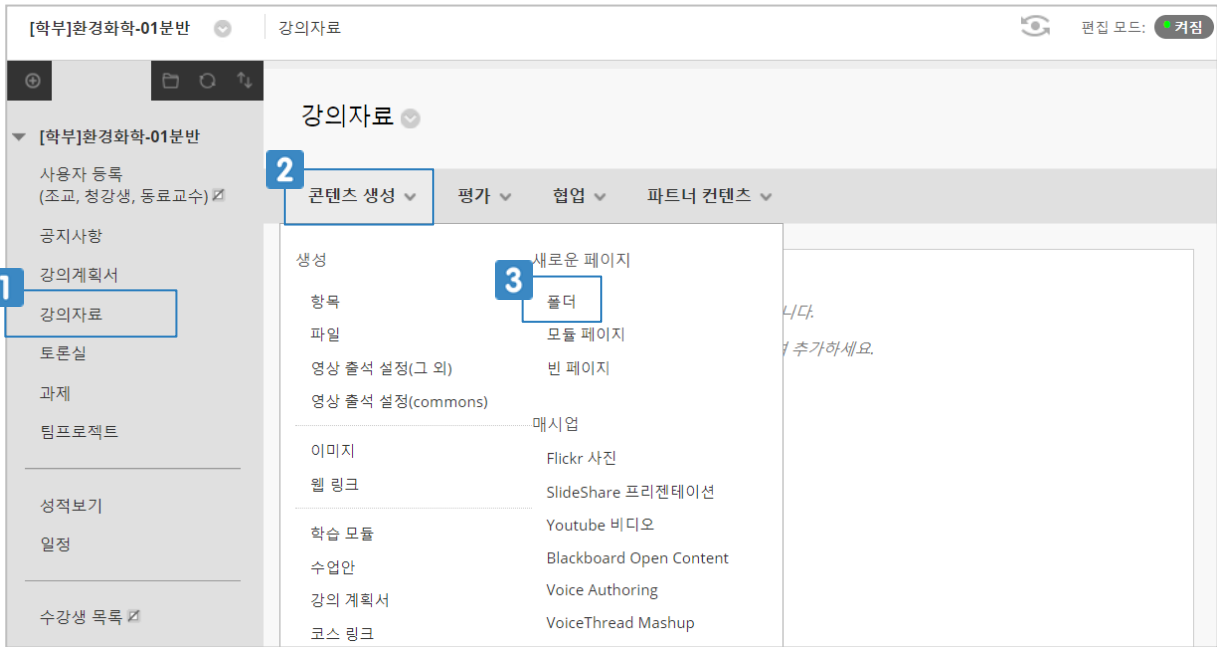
[학부]환경화학-01분반

강의자료

편집 모드: 켜짐

[학부]환경화학-01분반

사용자 등록 (조교, 청강생, 동료교수)

공지사항

강의계획서

1

강의자료

토론실

과제

팀프로젝트

성적보기

일정

수강생 목록

강의자료

2

콘텐츠 생성

평가

협업

파트너 컨텐츠

생성

항목

파일

영상 출석 설정(그 외)

영상 출석 설정(commons)

이미지

웹 링크

학습 모듈

수업안

강의 계획서

코스 링크

새로운 페이지

3

폴더

모듈 페이지

빈 페이지

매시업

Flickr 사진

SlideShare 프리젠테이션

Youtube 비디오

Blackboard Open Content

Voice Authoring

VoiceThread Mashup

니다.

추가하세요.